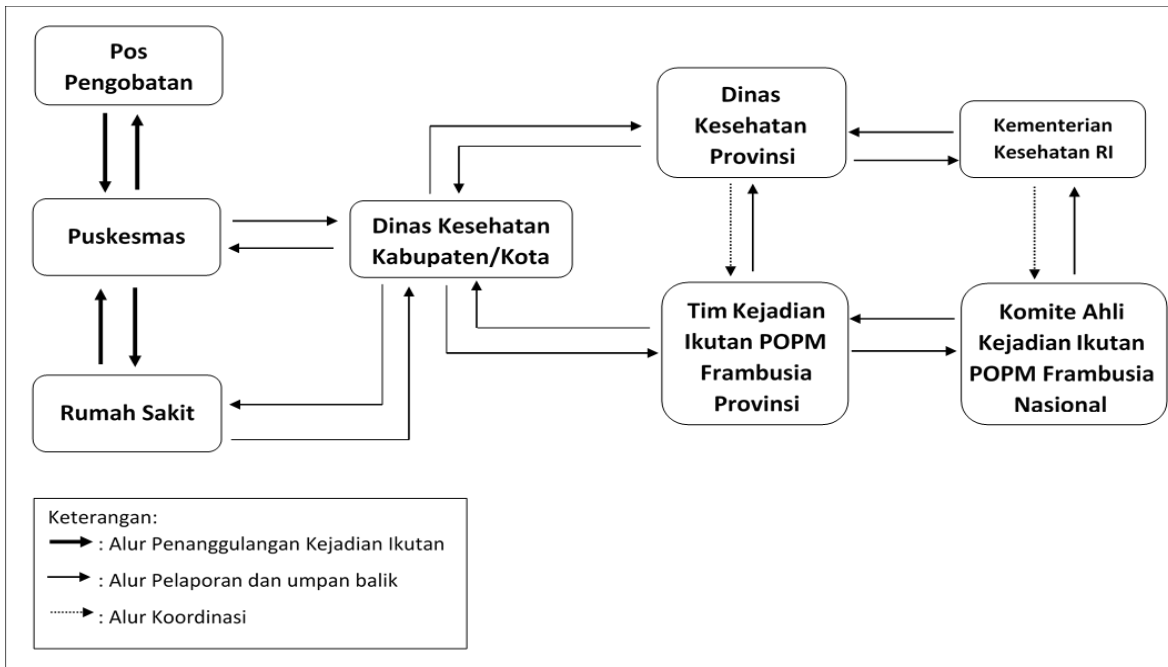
Pos Pengobatan

Puskesmas

Rumah Sakit

Dinas Kesehatan Kabupaten/Kota

Dinas Kesehatan Provinsi

Kementerian Kesehatan RI

Tim Kejadian Ikutan POPM Frambusia Provinsi

Komite Ahli Kejadian Ikutan POPM Frambusia Nasional

Keterangan:
: Alur Penanggulangan Kejadian Ikutan
: Alur Pelaporan dan umpan balik
: Alur Koordinasi